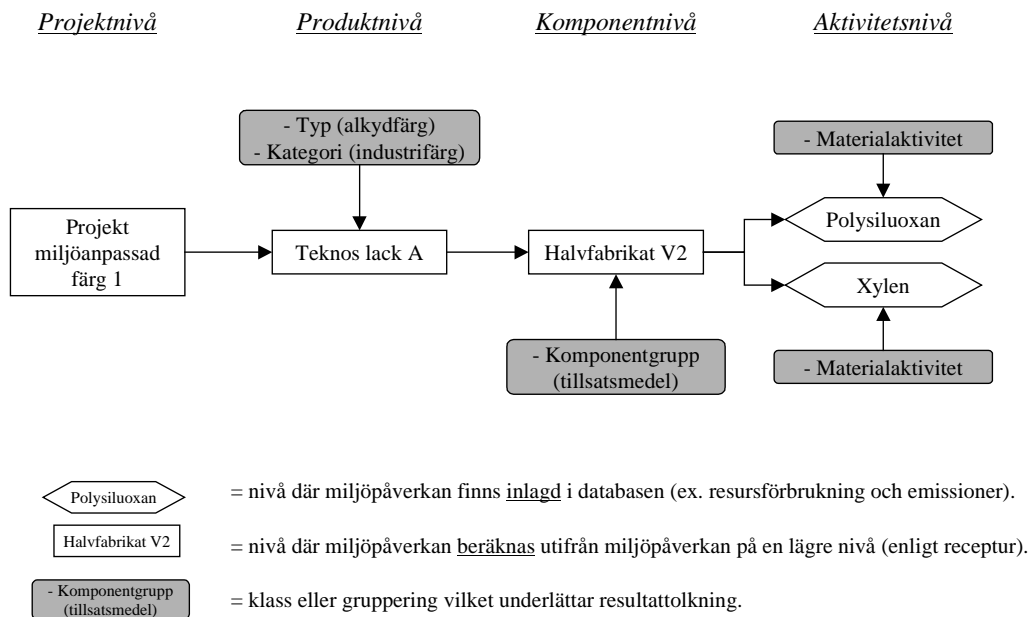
Projektnivå

Produktnivå

Komponentnivå

Aktivitetsnivå

- Typ (alkydfärg)
- Kategori (industrifärg)

- Materialaktivitet

Projekt miljöanpassad färg 1

Teknos lack A

Halvfabrikat V2

Polysiluoxan

Xylen

- Komponentgrupp (tillsatsmedel)

- Materialaktivitet

Polysiluoxan = nivå där miljöpåverkan finns inlagd i databasen (ex. resursförbrukning och emissioner).

Halvfabrikat V2 = nivå där miljöpåverkan beräknas utifrån miljöpåverkan på en lägre nivå (enligt receptur).

- Komponentgrupp (tillsatsmedel) = klass eller gruppering vilket underlättar resultattolkning.